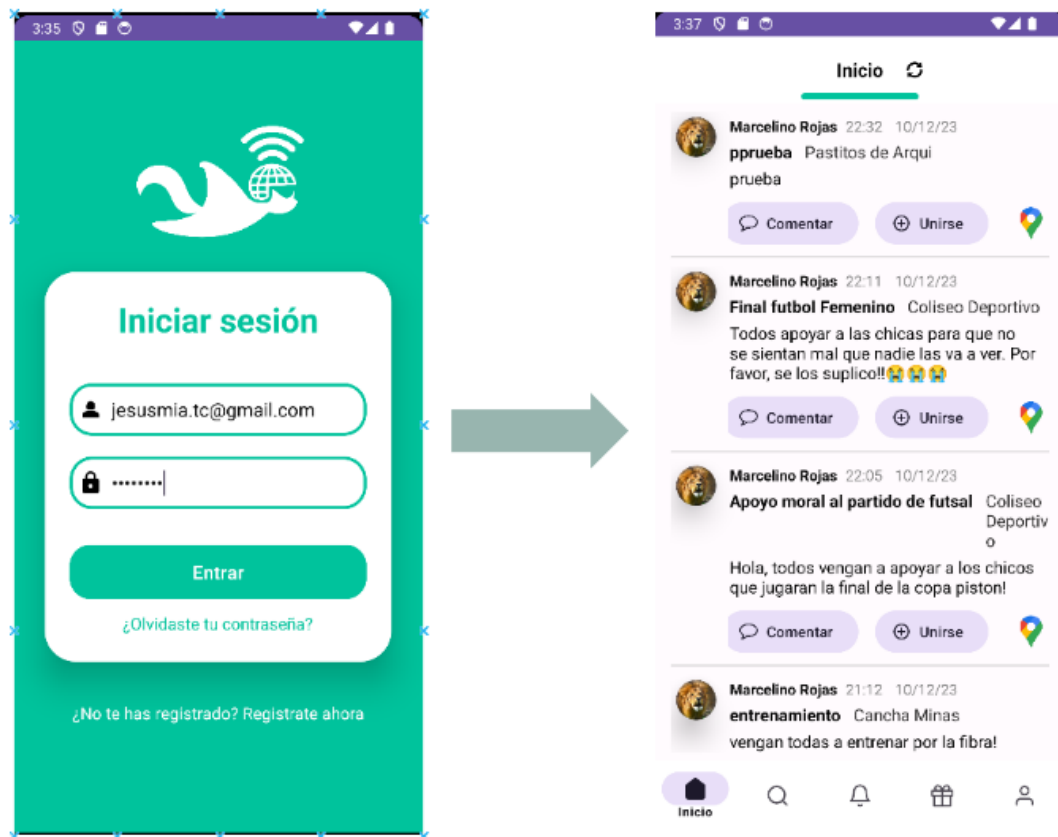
3:35

Iniciar sesión

jesusmia.tc@gmail.com

••••••••

Entrar

¿Olvidaste tu contraseña?

¿No te has registrado? Registrate ahora

3:37

Inicio

Marcelino Rojas 22:32 10/12/23
pprueba Pastitos de Arqui
prueba
Comentar Unirse

Marcelino Rojas 22:11 10/12/23
Final futbol Femenino Coliseo Deportivo
Todos apoyar a las chicas para que no se sientan mal que nadie las va a ver. Por favor, se los suplico!!😭😭😭
Comentar Unirse

Marcelino Rojas 22:05 10/12/23
Apoyo moral al partido de futsal Coliseo Deportivo
Hola, todos vengan a apoyar a los chicos que jugaran la final de la copa piston!
Comentar Unirse

Marcelino Rojas 21:12 10/12/23
entrenamiento Cancha Minas
vengan todas a entrenar por la fibra!

Inicio